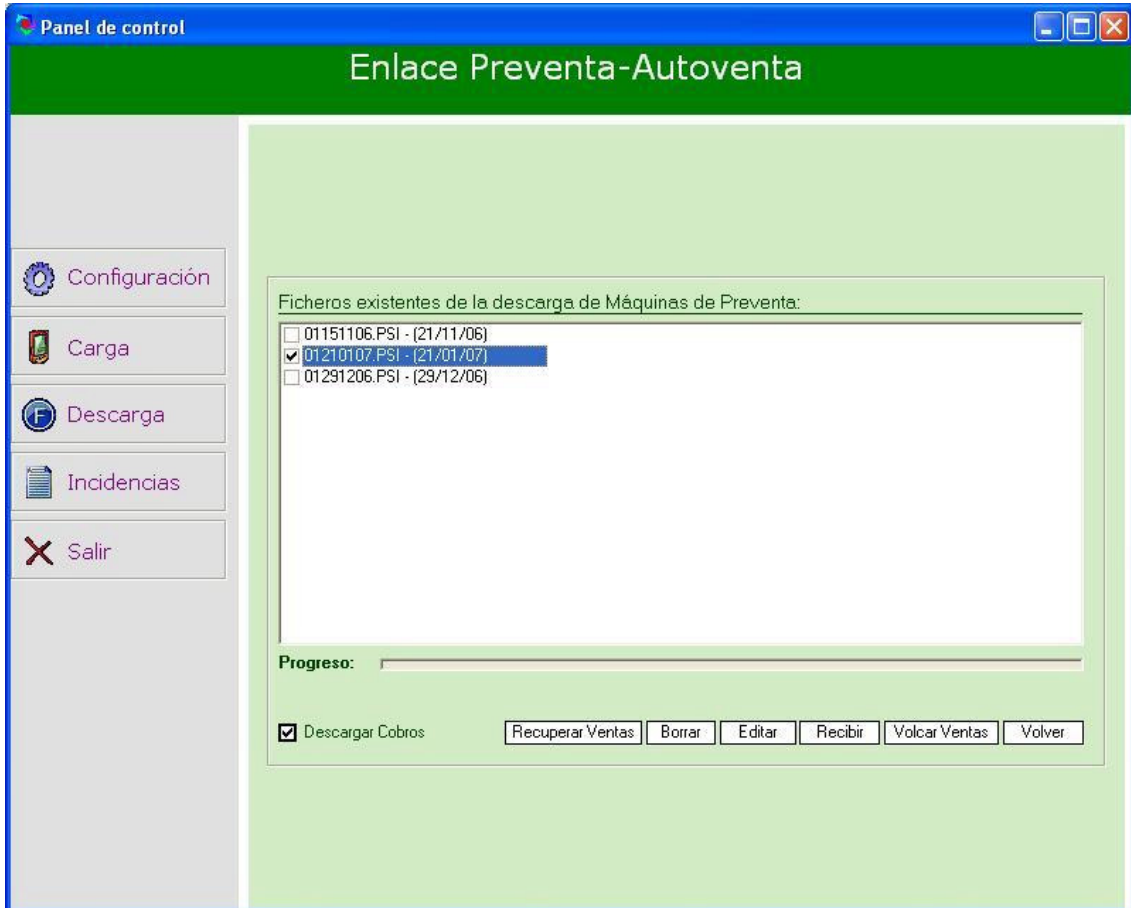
Panel de control

Enlace Preventa-Autoventa

Configuración

Carga

Descarga

Incidencias

Salir

Ficheros existentes de la descarga de Máquinas de Preventa:

01151106.PSI - (21/11/06)
01210107.PSI - (21/01/07)
01291206.PSI - (29/12/06)

Progreso:

Descargar Cobros

Recuperar Ventas | Borrar | Editar | Recibir | Volcar Ventas | Volver